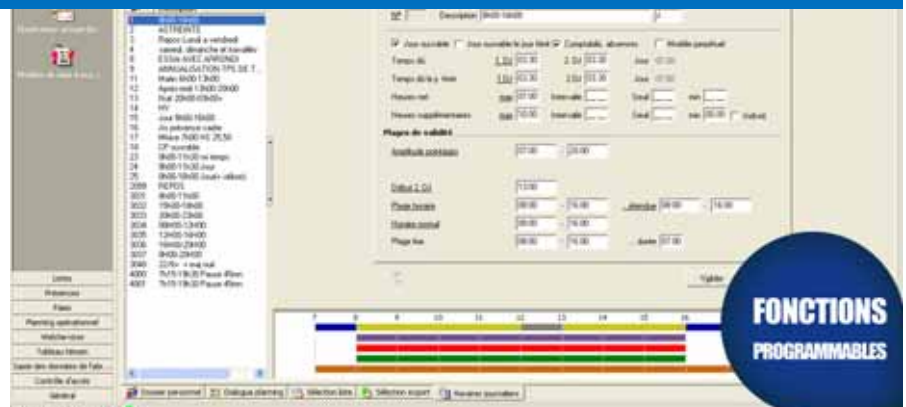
Modèles de saisie à la j...

1 8h00-16h00
2 ASTREINTE
3 Repos Lundi à vendredi
4 samedi, dimanche et travaillés
6 ESSAi AVEC ARRONDI
8 ANNUALISATION TPS DE T...
11 Matin 6h00-13h00
12 Après-midi 13h00-20h00
13 Nuit 20h00-06h00+
14 HV
15 Jour 8h00-16h00
16 Jo présence cadre
17 Mixe 7h00 HJ 25,50
18 CP sécable
22 8h00-11h30 mi temps
24 8h00-11h30 Jour
25 8h00-18h00 (mat+ aprem)
2000 REPOS
3001 8h00-11h00
3002 11h00-16h00
3003 20h00-23h00
3004 08h00-12h00
3005 12h00-16h00
3006 16h00-20h00
3007 8h00-20h00
3040 22 h = 4 nuit
4000 7h15-13h30 Pause 45mn
4001 7h15-13h30 Pause 45mn

Listes
Présences
Paies
Planning opérationnel
Webservices
Tableau Heures
Saisie des données de l'uti...
Contrôle d'accès
Général

Description 8h00-16h00

Jour sécable Jour sécable le jour férié Comptabilis. absences Modèle prédéfini

Temps dû 1 DJ 01:30 2 DJ 01:30 Jour 07:30
Temps de la j. férié 1 DJ 01:30 2 DJ 01:30 Jour 07:30
Heures nuit mat 07:00 Intervalle Seuil min
Heures supplémentaires mat 10:00 Intervalle Seuil min 00:00 Défaut

Plages de validité
Amplitude pointages 07:00 - 20:00

Début 2. DJ 13:00
Plage horaire 08:00 - 16:00 Attendue 08:00 - 16:00
Horaire normal 08:00 - 16:00
Plage fixe 08:00 - 16:00 durée 07:30

Valider

7 8 9 10 11 12 13 14 15 16

Dossier personnel Dialogue planning Sélection liste Sélection export Horaires journaliers

FONCTIONS
PROGRAMMABLES